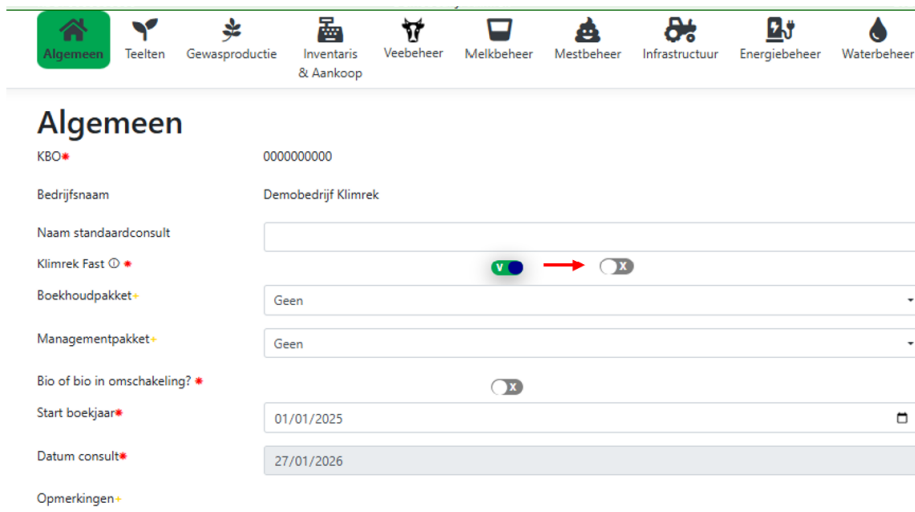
Algemeen Teelten Gewasproductie Inventaris & Aankoop Veebeheer Melkbeheer Mestbeheer Infrastructuur Energiebeheer Waterbeheer

Algemeen

KBO* 0000000000

Bedrijfsnaam Demobedrijf Klimrek

Naam standaardconsult

Klimrek Fast ⓘ * V X

Boekhoudpakket+ Geen

Managementpakket+ Geen

Bio of bio in omschakeling? * X

Start boekjaar* 01/01/2025

Datum consult* 27/01/2026

Opmerkingen+